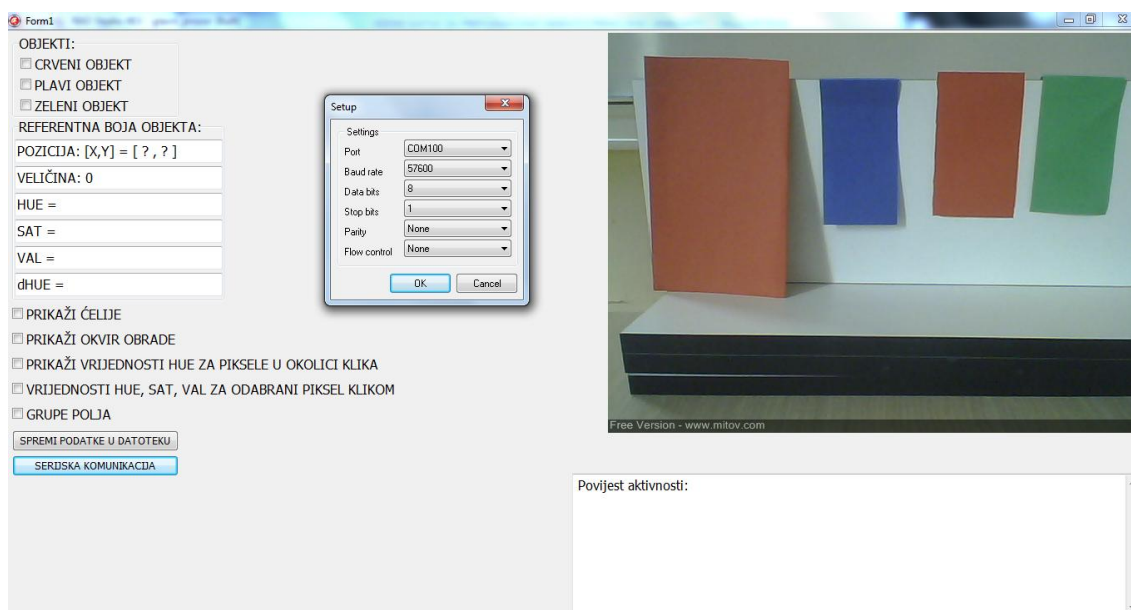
Form1

OBJEKTI:
CRVENI OBJEKT
PLAVI OBJEKT
ZELENI OBJEKT

REFERENTNA BOJA OBJEKTA:
POZICIJA: [X,Y] = [ ? , ? ]
VELIČINA: 0
HUE =
SAT =
VAL =
dHUE =

Setup
Settings
Port COM100
Baud rate 57600
Data bits 8
Stop bits 1
Parity None
Flow control None
OK Cancel

PRIKAŽI ĆELIJE
PRIKAŽI OKVIR OBRADE
PRIKAŽI VRIJEDNOSTI HUE ZA PIKSELE U OKOLICI KLIKA
VRIJEDNOSTI HUE, SAT, VAL ZA ODABRANI PIKSEL KLIKOM
GRUPE POLJA
SPREMI PODATKE U DATOTEKU
SERIJSKA KOMUNIKACIJA

Free Version - www.mitov.com

Povijest aktivnosti: